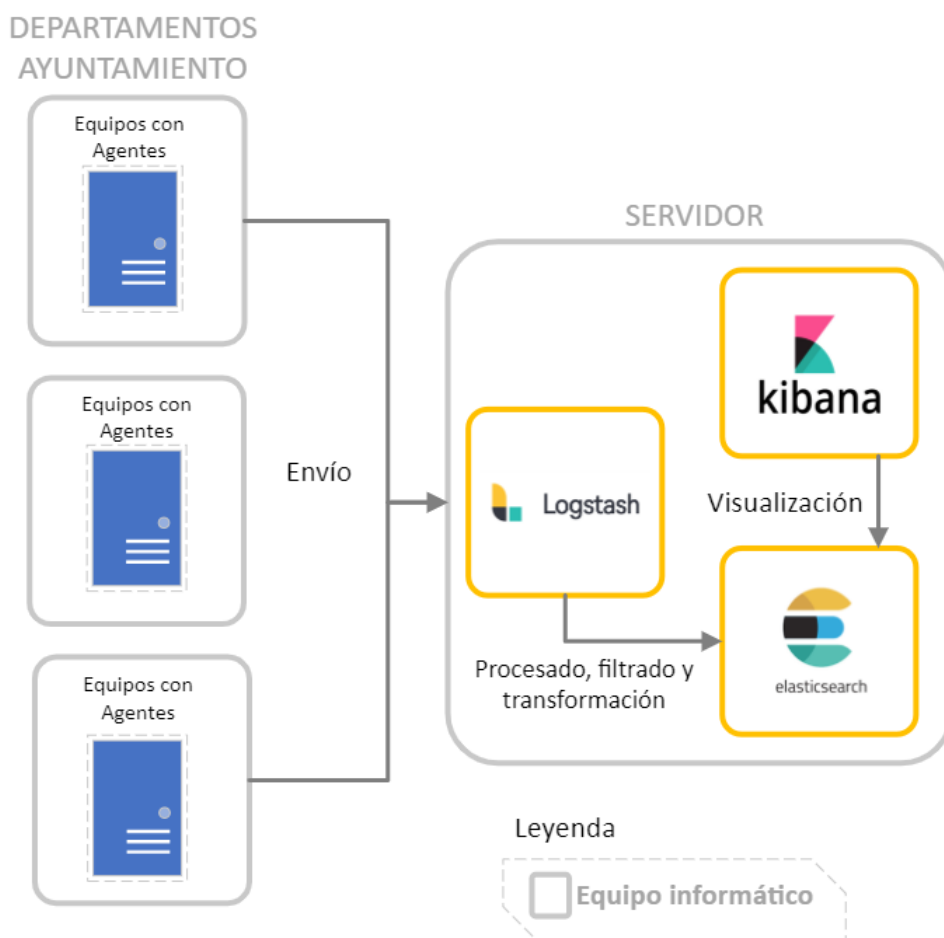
DEPARTAMENTOS AYUNTAMIENTO

Equipos con Agentes

Equipos con Agentes

Equipos con Agentes

Envío

SERVIDOR

kibana

Logstash

Visualización

elasticsearch

Procesado, filtrado y transformación

Leyenda

Equipo informático